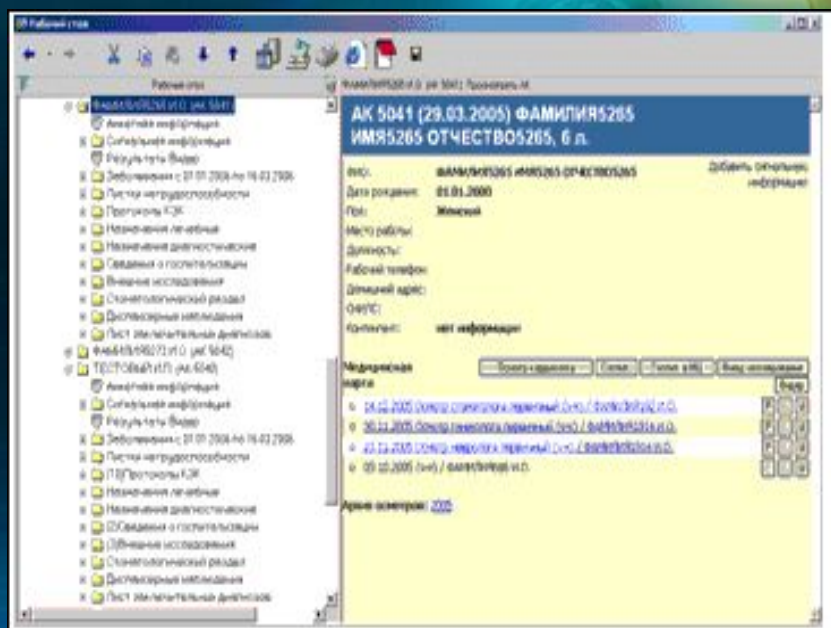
Рабочий стол

Рабочий стол

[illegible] АК 5041 Просмотреть АК

АК 5041 (29.03.2005) ФАМИЛИЯ5265 ИМЯ5265 ОТЧЕСТВО5265, 6 л.

ФИО: ФАМИЛИЯ5265 ИМЯ5265 ОТЧЕСТВО5265
Дата рождения: 01.01.2000
Пол: Женский
Место работы:
Должность:
Рабочий телефон:
Домашний адрес:
СНИЛС:
Контингент: нет информации

Добавить сигнальную информацию

Медицинская карта

Врач: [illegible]

24.12.2005 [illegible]
30.11.2005 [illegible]
23.11.2005 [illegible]
05.10.2005 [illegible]

Архив осмотров: 2005

ФАМИЛИЯ5265 И.О. (АК 5041)
Анамнез информация
Сигнальная информация
Результаты Видео
Заболевания с 01.01.2006 по 16.03.2006
Листки нетрудоспособности
Протоколы КЭК
Назначения лечебные
Назначения диагностические
Сведения о госпитализациях
Внешние исследования
Стоматологический раздел
Диспансерные наблюдения
Лист заключительных диагнозов
ФАМИЛИЯ5273 И.О. (АК 5042)
ТЕСТОВЫЙ И.О. (АК 5040)
Анамнез информация
Сигнальная информация
Результаты Видео
Заболевания с 01.01.2006 по 16.03.2006
Листки нетрудоспособности
(1) Протоколы КЭК
Назначения лечебные
Назначения диагностические
(2) Сведения о госпитализациях
(3) Внешние исследования
Стоматологический раздел
Диспансерные наблюдения
Лист заключительных диагнозов